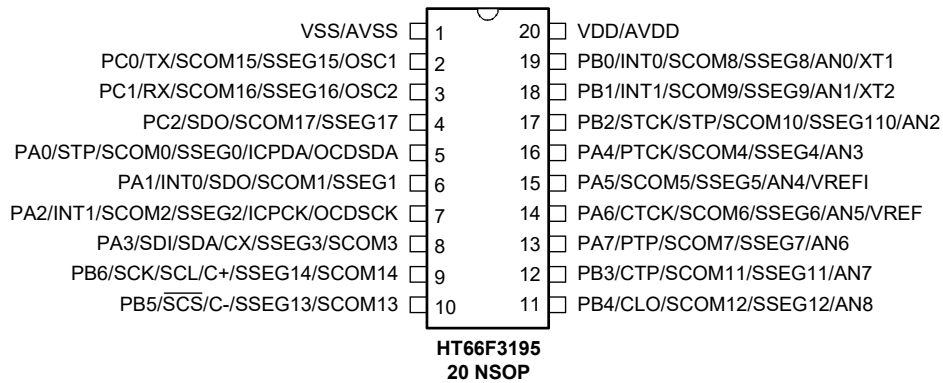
VSS/AVSS 1
PC0/TX/SCOM15/SSEG15/OSC1 2
PC1/RX/SCOM16/SSEG16/OSC2 3
PC2/SDO/SCOM17/SSEG17 4
PA0/STP/SCOM0/SSEG0/ICPDA/OCDSDA 5
PA1/INT0/SDO/SCOM1/SSEG1 6
PA2/INT1/SCOM2/SSEG2/ICPCK/OCDSCK 7
PA3/SDI/SDA/CX/SSEG3/SCOM3 8
PB6/SCK/SCL/C+/SSEG14/SCOM14 9
PB5/$\overline{SCS}$/C-/SSEG13/SCOM13 10

20 VDD/AVDD
19 PB0/INT0/SCOM8/SSEG8/AN0/XT1
18 PB1/INT1/SCOM9/SSEG9/AN1/XT2
17 PB2/STCK/STP/SCOM10/SSEG110/AN2
16 PA4/PTCK/SCOM4/SSEG4/AN3
15 PA5/SCOM5/SSEG5/AN4/VREFI
14 PA6/CTCK/SCOM6/SSEG6/AN5/VREF
13 PA7/PTP/SCOM7/SSEG7/AN6
12 PB3/CTP/SCOM11/SSEG11/AN7
11 PB4/CLO/SCOM12/SSEG12/AN8

HT66F3195
20 NSOP